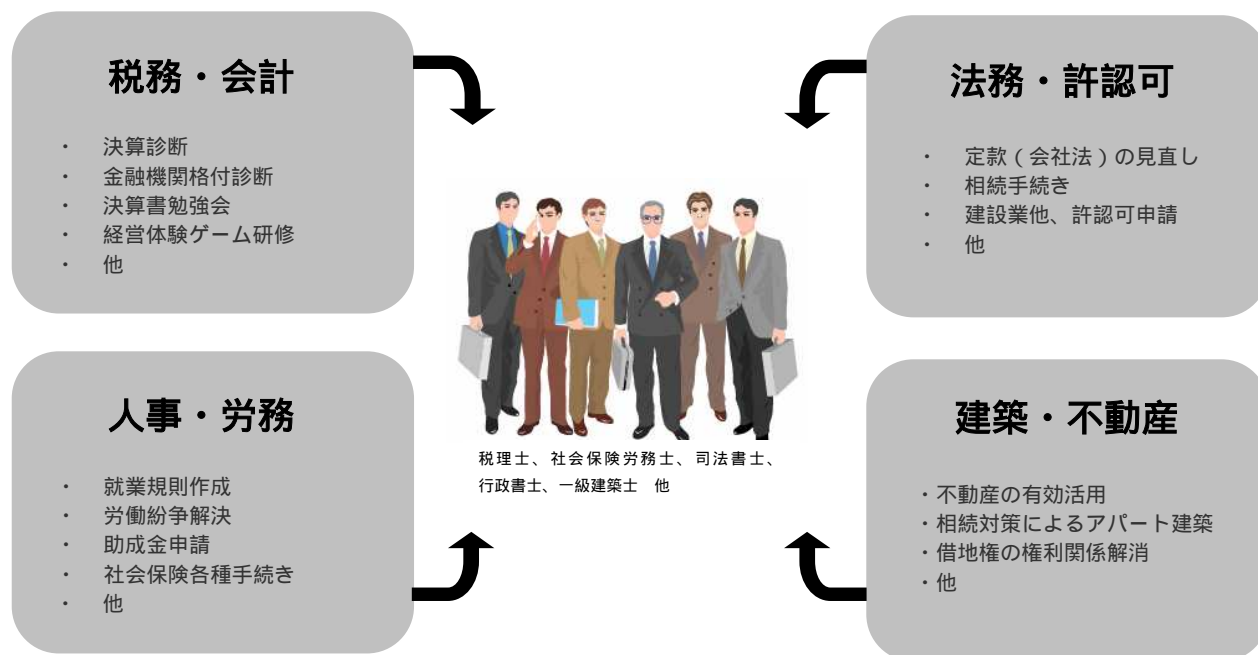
税務・会計

・ 決算診断
・ 金融機関格付診断
・ 決算書勉強会
・ 経営体験ゲーム研修
・ 他

法務・許認可

・ 定款（会社法）の見直し
・ 相続手続き
・ 建設業他、許認可申請
・ 他

税理士、社会保険労務士、司法書士、行政書士、一級建築士　他

人事・労務

・ 就業規則作成
・ 労働紛争解決
・ 助成金申請
・ 社会保険各種手続き
・ 他

建築・不動産

・不動産の有効活用
・相続対策によるアパート建築
・借地権の権利関係解消
・他